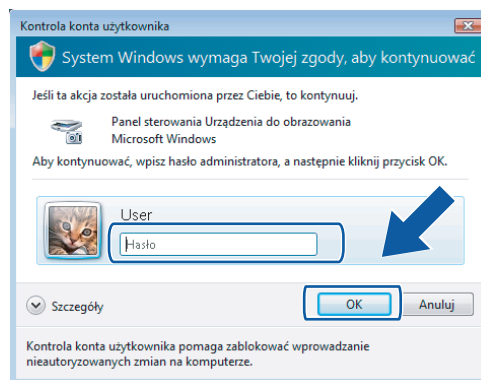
Kontrola konta użytkownika

System Windows wymaga Twojej zgody, aby kontynuować

Jeśli ta akcja została uruchomiona przez Ciebie, to kontynuuj.

Panel sterowania Urządzenia do obrazowania
Microsoft Windows

Aby kontynuować, wpisz hasło administratora, a następnie kliknij przycisk OK.

User

Hasło

Szczegóły

OK

Anuluj

Kontrola konta użytkownika pomaga zablokować wprowadzanie nieautoryzowanych zmian na komputerze.